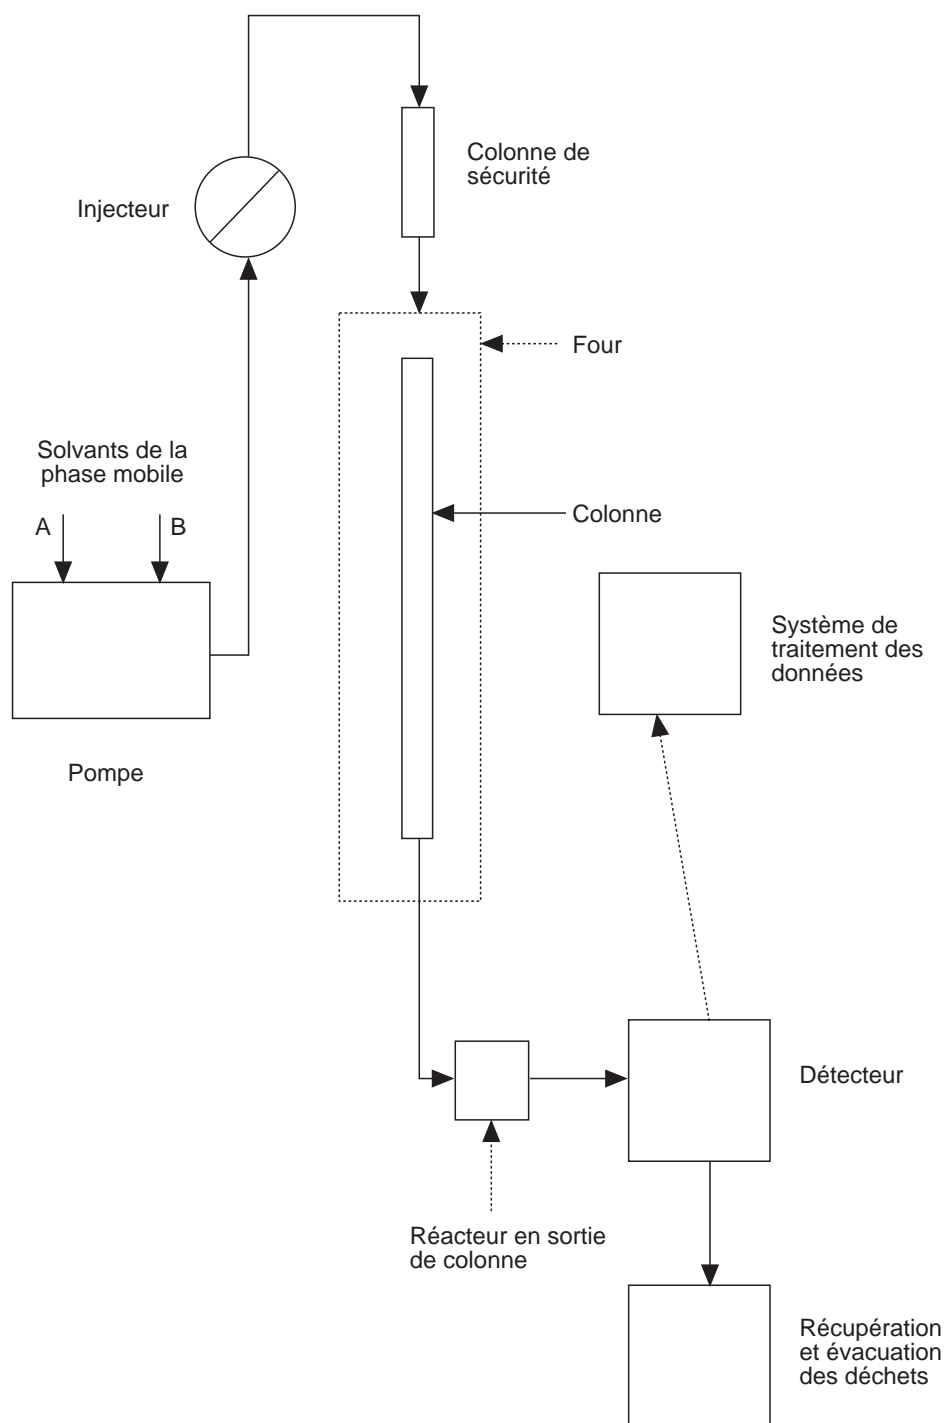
Colonne de sécurité

Injecteur

Four

Solvants de la phase mobile

A

B

Colonne

Système de traitement des données

Pompe

Détecteur

Réacteur en sortie de colonne

Récupération et évacuation des déchets